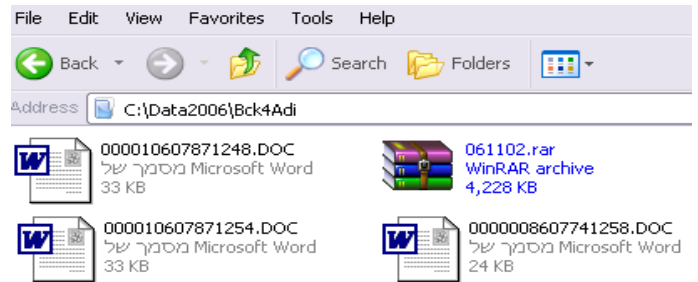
File Edit View Favorites Tools Help

Back Search Folders

Address C:\Data2006\Bck4Adi

000010607871248.DOC
מסמך של Microsoft Word
33 KB

061102.rar
WinRAR archive
4,228 KB

000010607871254.DOC
מסמך של Microsoft Word
33 KB

0000008607741258.DOC
מסמך של Microsoft Word
24 KB